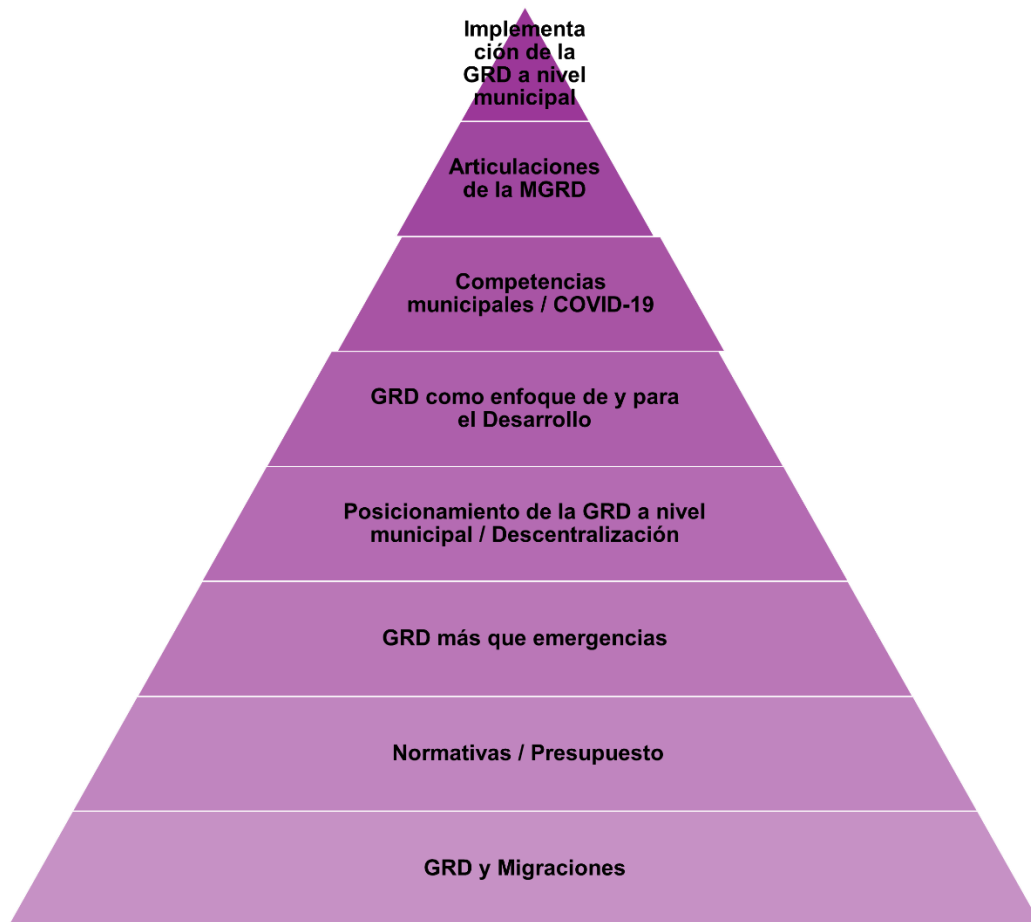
Implementación de la GRD a nivel municipal

Articulaciones de la MGRD

Competencias municipales / COVID-19

GRD como enfoque de y para el Desarrollo

Posicionamiento de la GRD a nivel municipal / Descentralización

GRD más que emergencias

Normativas / Presupuesto

GRD y Migraciones